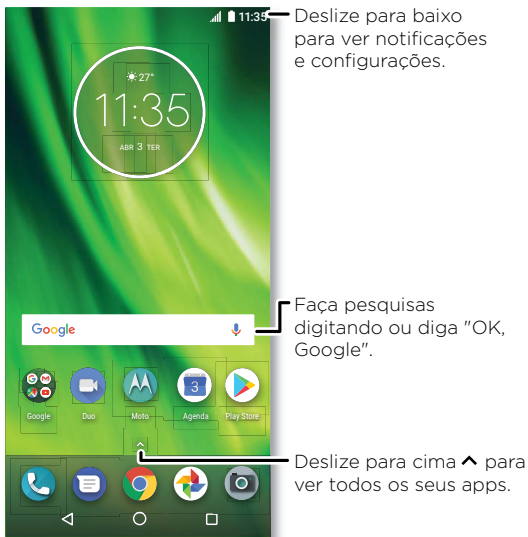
11:35

27°

11:35

ABR 3 TER

Deslize para baixo para ver notificações e configurações.

Google

Faça pesquisas digitando ou diga "OK, Google".

Google

Duo

Moto

3

Agenda

Play Store

Deslize para cima ^ para ver todos os seus apps.